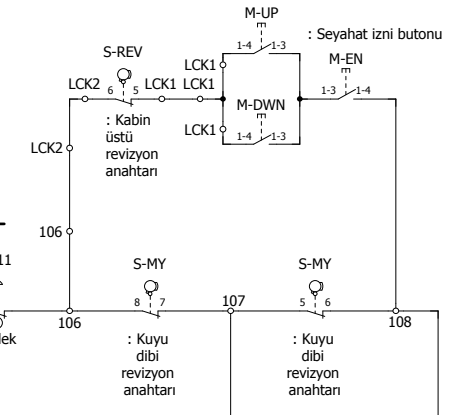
M-UP

: Seyahat izni butonu

1-4 1-3

S-REV

M-EN

LCK2 6 5 LCK1 LCK1

LCK1

1-3 1-4

: Kabin üstü revizyon anahtarı

M-DWN

LCK1

1-4 1-3

LCK2

106

11

S-MY

S-MY

8 7

107

5 6

106

108

lek

: Kuyu dibi revizyon anahtarı

: Kuyu dibi revizyon anahtarı